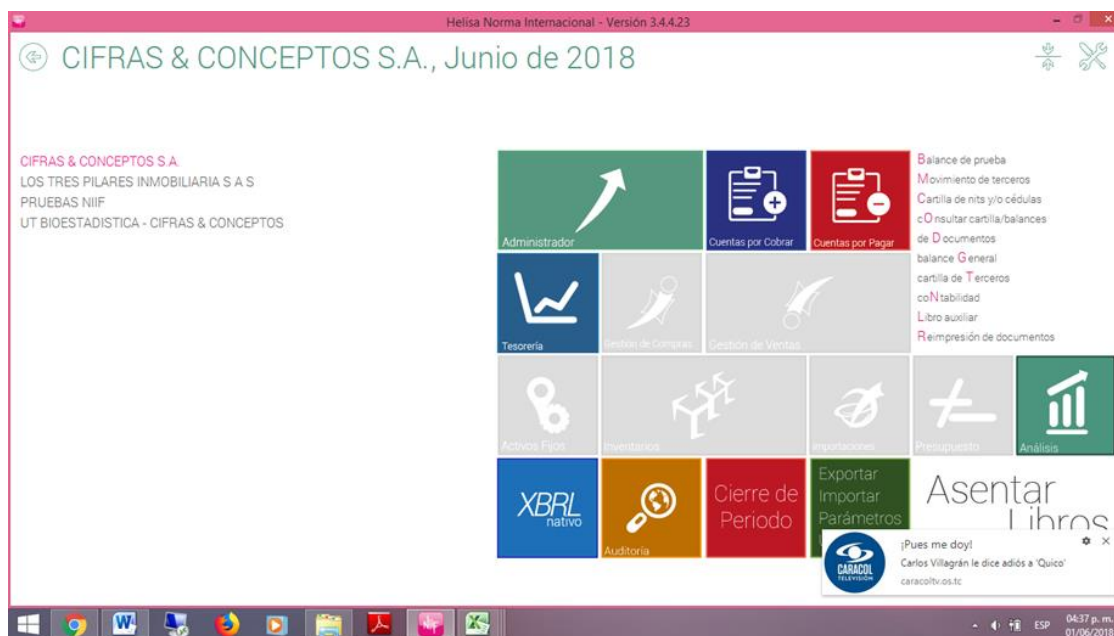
Helisa Norma Internacional - Versión 3.4.4.23

CIFRAS & CONCEPTOS S.A., Junio de 2018

CIFRAS & CONCEPTOS S.A.
LOS TRES PILARES INMOBILIARIA S A S
PRUEBAS NIIF
UT BIOESTADISTICA - CIFRAS & CONCEPTOS

Administrador
Cuentas por Cobrar
Cuentas por Pagar
Tesorería
Gestión de Compras
Gestión de Ventas
Activos Fijos
Inventarios
Importaciones
Presupuesto
Análisis
XBRL nativo
Auditoria
Cierre de Periodo
Exportar Importar Parámetros
Asentar Libros

Balance de prueba
Movimiento de terceros
Cartilla de nits y/o cédulas
cOnsultar cartilla/balances
de Documentos
balance General
cartilla de Terceros
coNtabilidad
Libro auxiliar
Reimpresión de documentos

CARACOL TELEVISIÓN
¡Pues me doy!
Carlos Villagrán le dice adiós a 'Quico'
caracoltv.os.tc

ESP
04:37 p. m.
01/06/2018